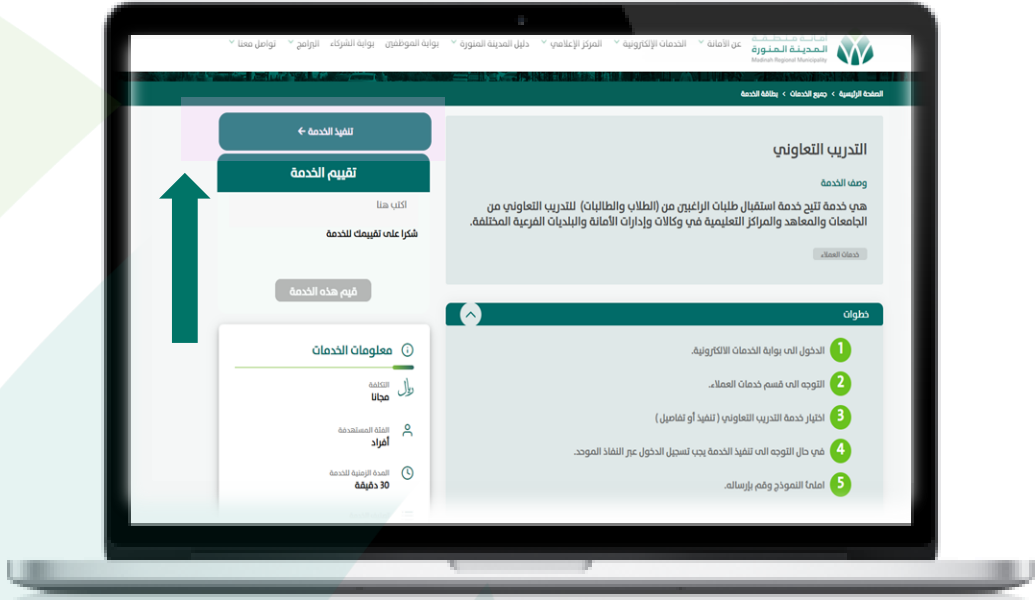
أمانة منطقة المدينة المنورة
Madinah Regional Municipality

عن الأمانة ˅ الخدمات الإلكترونية ˅ المركز الإعلامي ˅ دليل المدينة المنورة ˅ بوابة الموظفين بوابة الشركاء البرامج ˅ تواصل معنا ˅

الصفحة الرئيسية › جميع الخدمات › بطاقة الخدمة

التدريب التعاوني

وصف الخدمة

هي خدمة تتيح خدمة استقبال طلبات الراغبين من (الطلاب والطالبات) للتدريب التعاوني من الجامعات والمعاهد والمراكز التعليمية في وكالات وإدارات الأمانة والبلديات الفرعية المختلفة.

خدمات العملاء

خطوات

1 الدخول الى بوابة الخدمات الالكترونية.

2 التوجه الى قسم خدمات العملاء.

3 اختيار خدمة التدريب التعاوني ( تنفيذ أو تفاصيل )

4 في حال التوجه الى تنفيذ الخدمة يجب تسجيل الدخول عبر النفاذ الموحد.

5 املئ النموذج وقم بإرساله.

تنفيذ الخدمة ←

تقييم الخدمة

اكتب هنا

شكرا على تقييمك للخدمة

قيم هذه الخدمة

معلومات الخدمات

التكلفة
مجانا

الفئة المستهدفة
أفراد

المدة الزمنية للخدمة
30 دقيقة